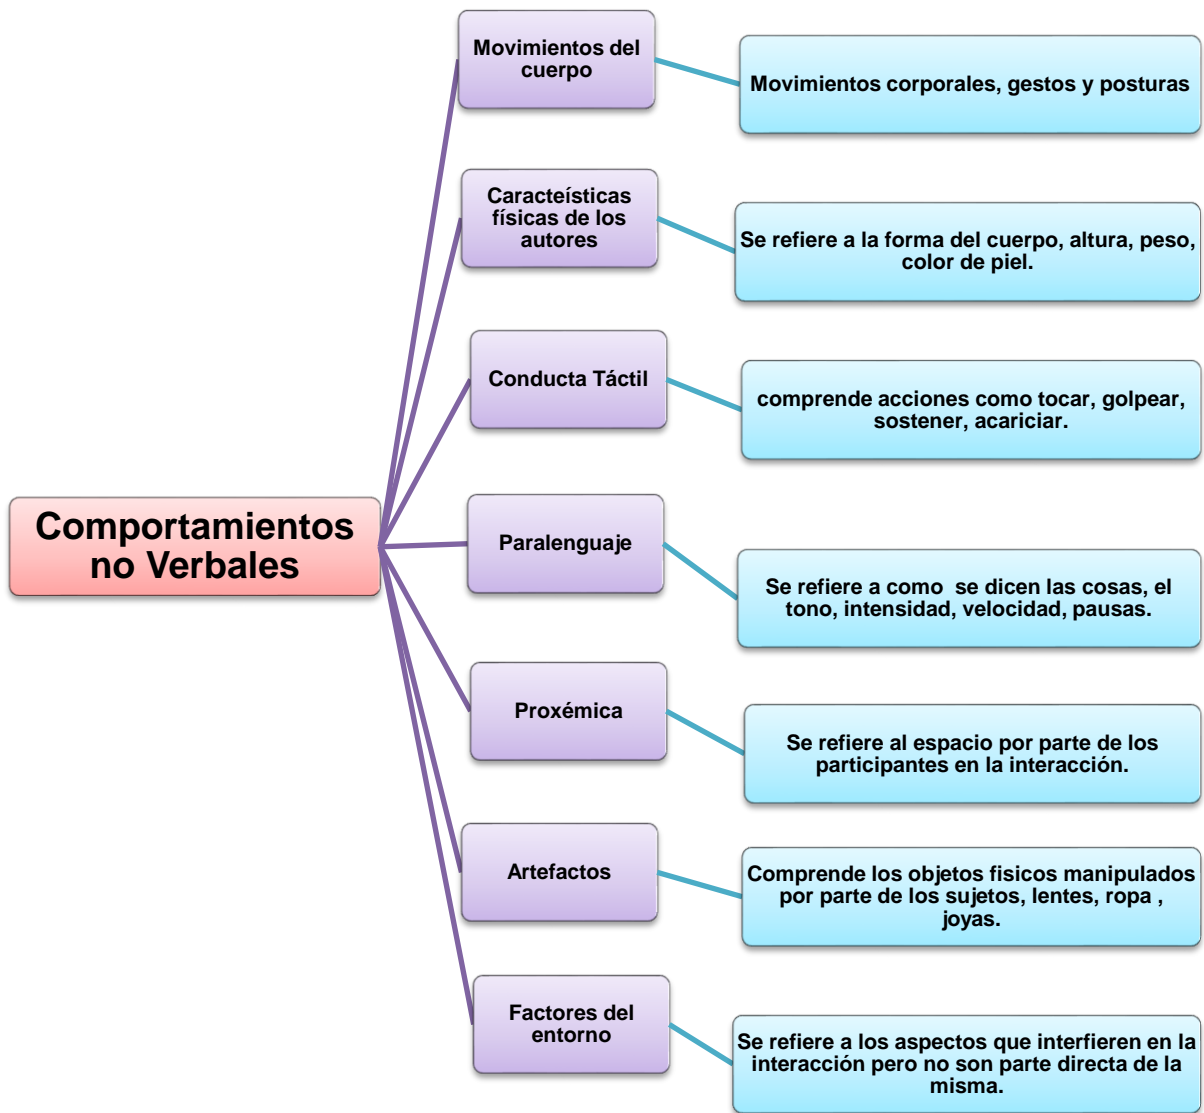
Comportamientos no Verbales

Movimientos del cuerpo

Movimientos corporales, gestos y posturas

Caracteísticas físicas de los autores

Se refiere a la forma del cuerpo, altura, peso, color de piel.

Conducta Táctil

comprende acciones como tocar, golpear, sostener, acariciar.

Paralenguaje

Se refiere a como se dicen las cosas, el tono, intensidad, velocidad, pausas.

Proxémica

Se refiere al espacio por parte de los participantes en la interacción.

Artefactos

Comprende los objetos fisicos manipulados por parte de los sujetos, lentes, ropa , joyas.

Factores del entorno

Se refiere a los aspectos que interfieren en la interacción pero no son parte directa de la misma.